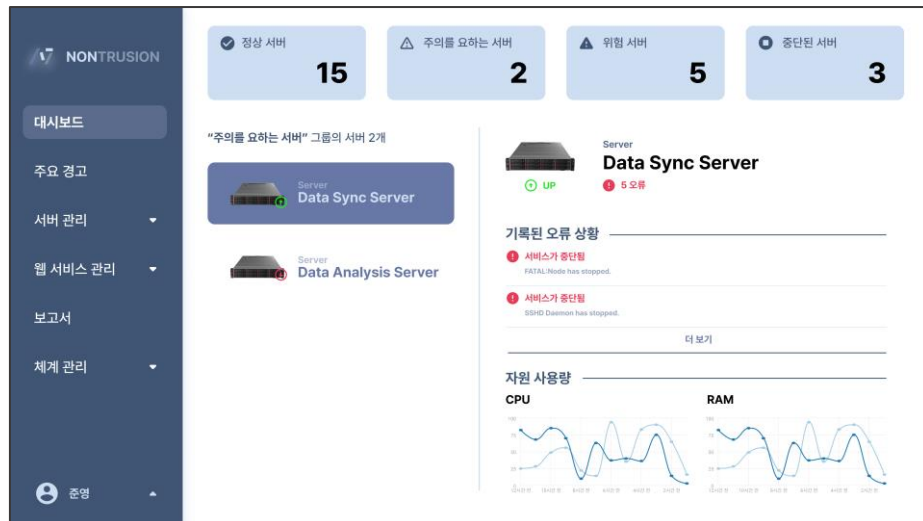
NONTRUSION

대시보드

주요 경고

서버 관리

웹 서비스 관리

보고서

체계 관리

준영

정상 서버
15

주의를 요하는 서버
2

위험 서버
5

중단된 서버
3

"주의를 요하는 서버" 그룹의 서버 2개

Server
Data Sync Server

Server
Data Analysis Server

Server
Data Sync Server

UP

5 오류

기록된 오류 상황

서비스가 중단됨
FATAL:Node has stopped.

서비스가 중단됨
SSHD Daemon has stopped.

더 보기

자원 사용량

CPU

RAM

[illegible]